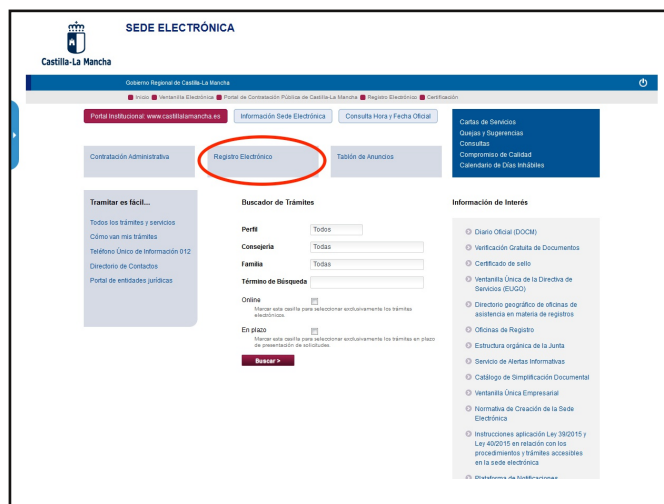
SEDE ELECTRÓNICA

Castilla-La Mancha

Gobierno Regional de Castilla-La Mancha

Inicio Ventanilla Electrónica Portal de Contratación Pública de Castilla-La Mancha Registro Electrónico Certificación

Portal Institucional: www.castillalamancha.es

Información Sede Electrónica

Consulta Hora y Fecha Oficial

Cartas de Servicios
Quejas y Sugerencias
Consultas
Compromiso de Calidad
Calendario de Días Inhábiles

Contratación Administrativa

Registro Electrónico

Tablón de Anuncios

Tramitar es fácil...

Todos los trámites y servicios
Cómo van mis trámites
Teléfono Único de Información 012
Directorio de Contactos
Portal de entidades jurídicas

Buscador de Trámites

Perfil Todos
Consejería Todas
Familia Todas
Término de Búsqueda

Online
Marcar esta casilla para seleccionar exclusivamente los trámites electrónicos

En plazo
Marcar esta casilla para seleccionar exclusivamente los trámites en plazo de presentación de solicitudes

Buscar >

Información de Interés

Diario Oficial (DOCM)
Verificación Gratuita de Documentos
Certificado de sello
Ventanilla Única de la Directiva de Servicios (EUGO)
Directorio geográfico de oficinas de asistencia en materia de registros
Oficinas de Registro
Estructura orgánica de la Junta
Servicio de Alertas Informativas
Catálogo de Simplificación Documental
Ventanilla Única Empresarial
Normativa de Creación de la Sede Electrónica
Instrucciones aplicación Ley 39/2015 y Ley 40/2015 en relación con los procedimientos y trámites accesibles en la sede electrónica
Plataforma de Notificaciones